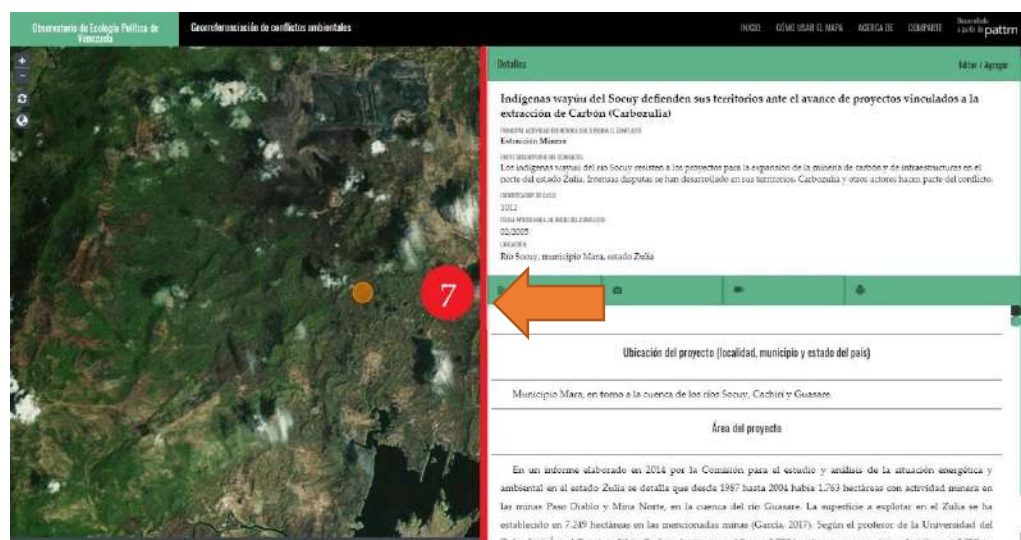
Observatorio de Ecología Política de Venezuela

Georreferenciación de conflictos ambientales

INICIO CÓMO USAR EL MAPA ACERCA DE COMPARTE Desarrollado a partir de pattrn

+
−

Detalles

Editar / Agregar

Indígenas wayúu del Socuy defienden sus territorios ante el avance de proyectos vinculados a la extracción de Carbón (Carbozulia)

PRINCIPAL ACTIVIDAD ECONÓMICA QUE GENERA EL CONFLICTO
Extracción Minera

BREVE DESCRIPCIÓN DEL CONFLICTO
Los indígenas wayúu del río Socuy resisten a los proyectos para la expansión de la minería de carbón y de infraestructuras en el norte del estado Zulia. Intensas disputas se han desarrollado en sus territorios. Carbozulia y otros actores hacen parte del conflicto.

IDENTIFICADOR DE CASO
1012

FECHA APROXIMADA DE INICIO DEL CONFLICTO
02/2005

UBICACIÓN
Río Socuy, municipio Mara, estado Zulia

7

Ubicación del proyecto (localidad, municipio y estado del país)

Municipio Mara, en torno a la cuenca de los ríos Socuy, Cachirí y Guasare.

Área del proyecto

En un informe elaborado en 2014 por la Comisión para el estudio y análisis de la situación energética y ambiental en el estado Zulia se detalla que desde 1987 hasta 2004 había 1.763 hectáreas con actividad minera en las minas Paso Diablo y Mina Norte, en la cuenca del río Guasare. La superficie a explotar en el Zulia se ha establecido en 7.249 hectáreas en las mencionadas minas (García, 2017). Según el profesor de la Universidad del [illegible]